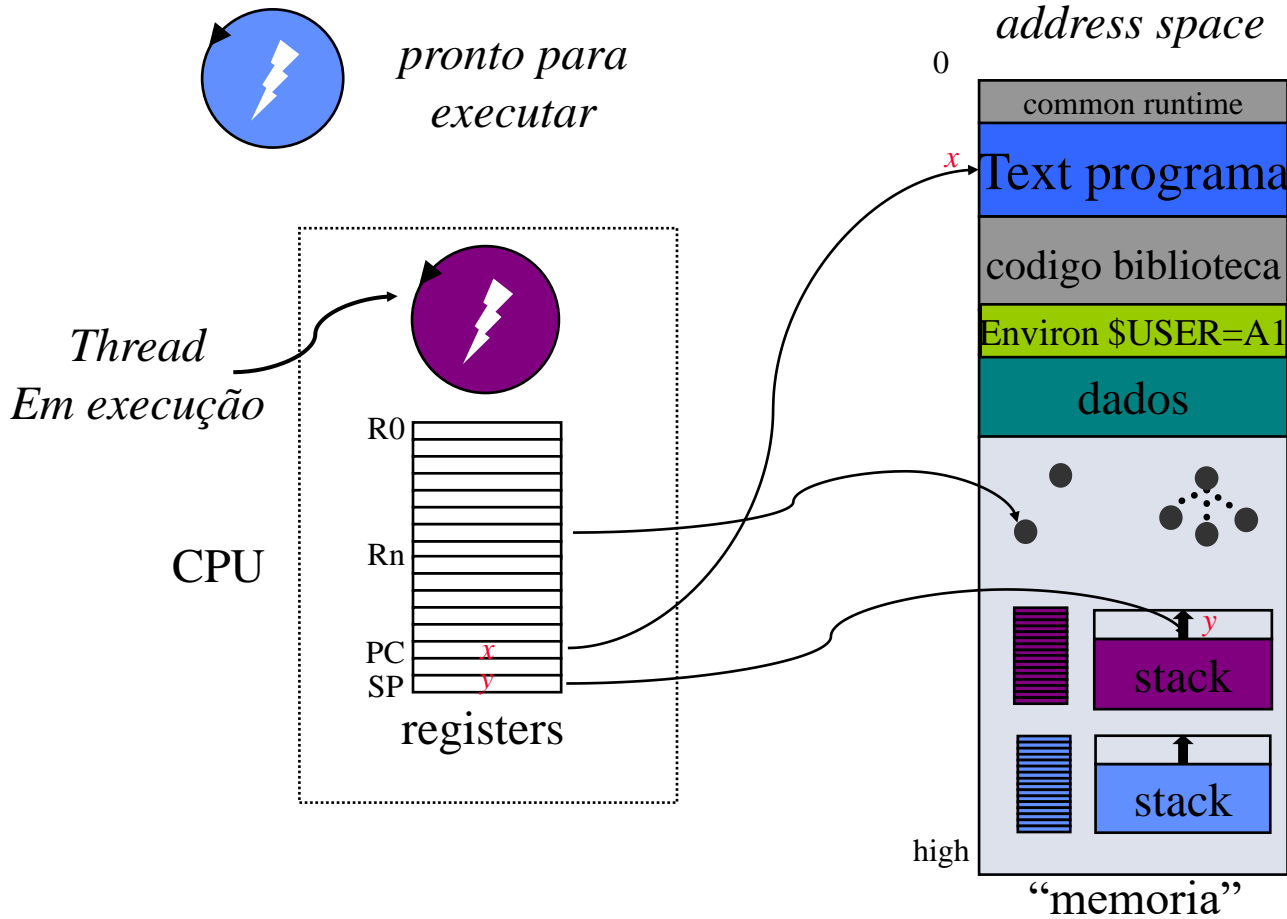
pronto para executar

address space

0

common runtime

x

Text programa

codigo biblioteca

Environ $USER=A1

dados

Thread Em execução

R0

Rn

PC x

SP y

registers

CPU

y

stack

stack

high

“memoria”